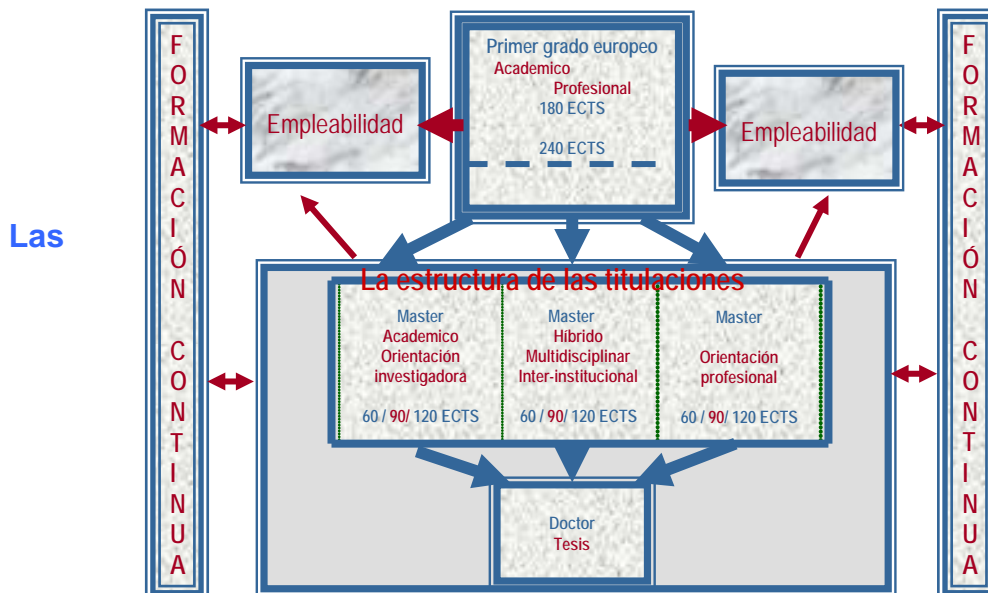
Las

FORMACIÓN CONTINUA

Empleabilidad

Primer grado europeo
Academico
Profesional
180 ECTS

240 ECTS

Empleabilidad

FORMACIÓN CONTINUA

La estructura de las titulaciones

Master
Academico
Orientación
investigadora

60 / 90/ 120 ECTS

Master
Híbrido
Multidisciplinar
Inter-institucional

60 / 90/ 120 ECTS

Master

Orientación
profesional

60 / 90/ 120 ECTS

Doctor
Tesis